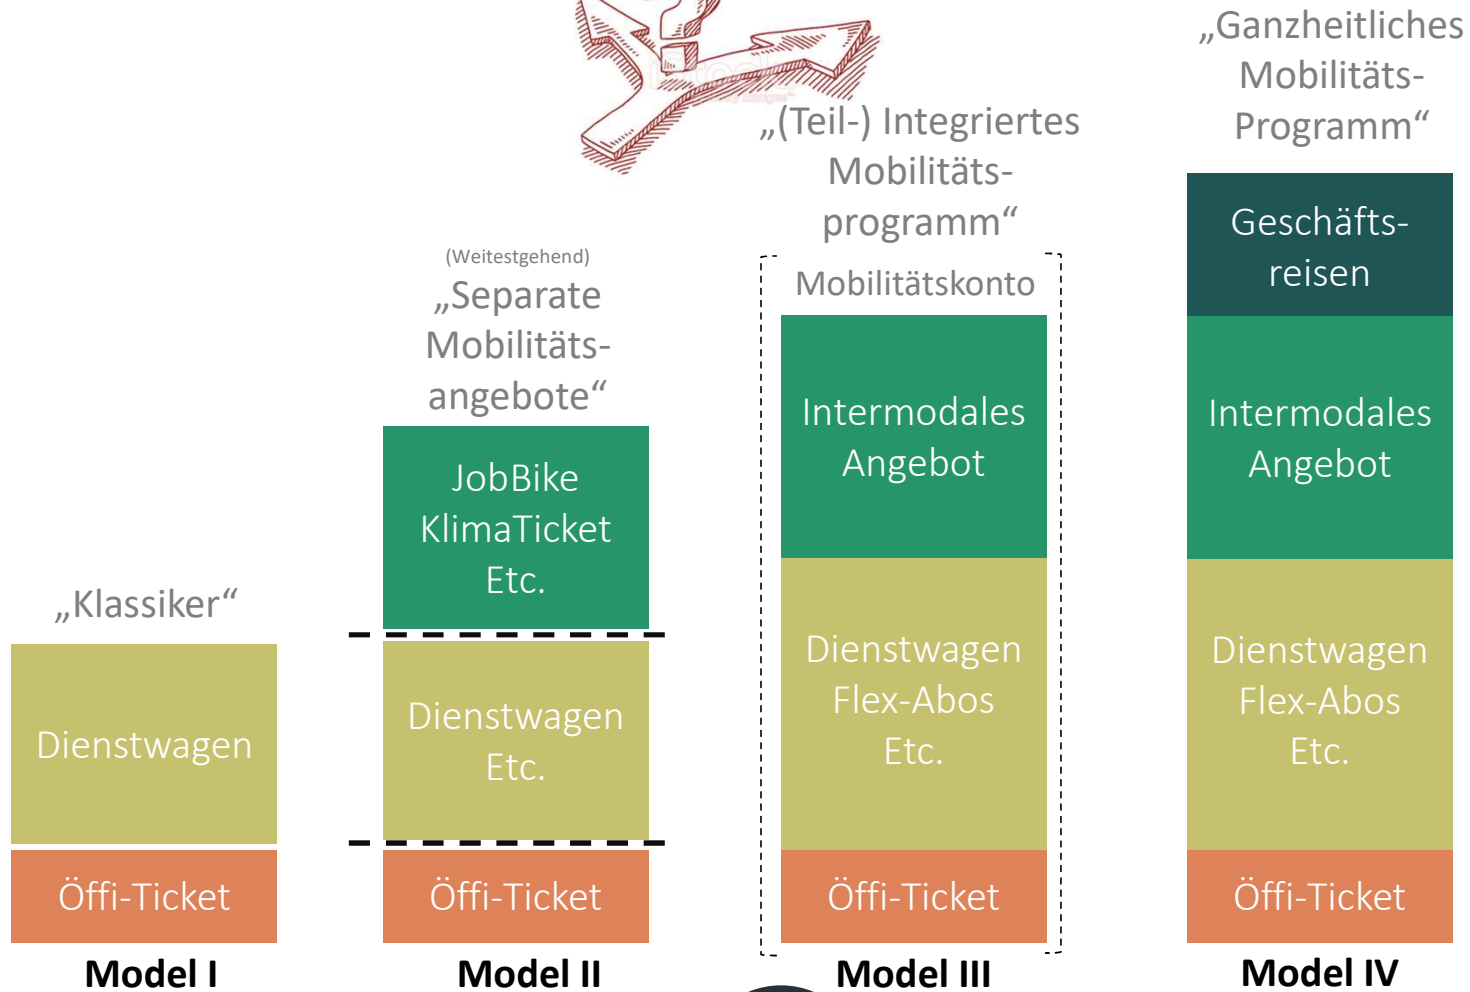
„Klassiker“

Dienstwagen

Öffi-Ticket

Model I

(Weitestgehend)
„Separate Mobilitätsangebote“

JobBike
KlimaTicket
Etc.

Dienstwagen
Etc.

Öffi-Ticket

Model II

„(Teil-) Integriertes Mobilitätsprogramm“

Mobilitätskonto

Intermodales Angebot

Dienstwagen
Flex-Abos
Etc.

Öffi-Ticket

Model III

„Ganzheitliches Mobilitäts-Programm“

Geschäftsreisen

Intermodales Angebot

Dienstwagen
Flex-Abos
Etc.

Öffi-Ticket

Model IV